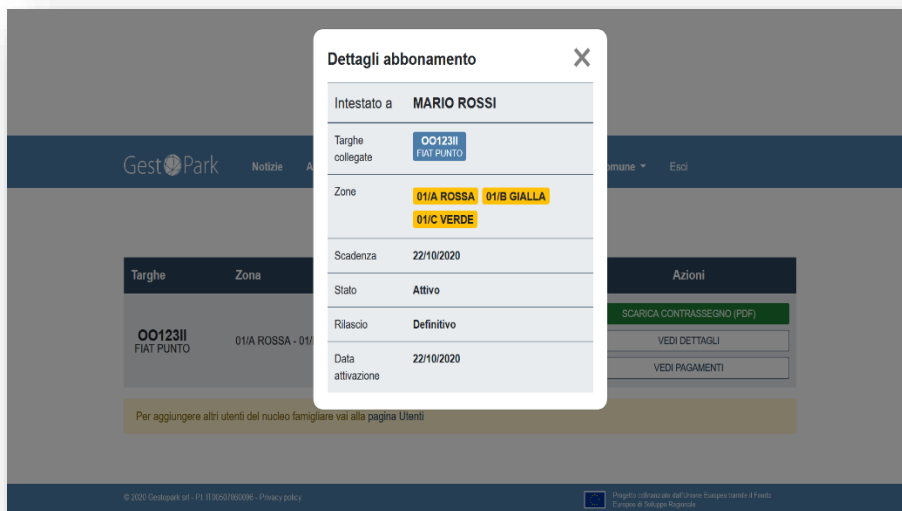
Gest Park Notizie A omune ▾ Esci

Targhe | Zona | Azioni

OO123II
FIAT PUNTO

01/A ROSSA - 01/

SCARICA CONTRASSEGNO (PDF)
VEDI DETTAGLI
VEDI PAGAMENTI

Per aggiungere altri utenti del nucleo famigliare vai alla pagina Utenti

Dettagli abbonamento ✕

| Intestato a | MARIO ROSSI |
|---|---|
| Targhe collegate | OO123II FIAT PUNTO |
| Zone | 01/A ROSSA 01/B GIALLA 01/C VERDE |
| Scadenza | 22/10/2020 |
| Stato | Attivo |
| Rilascio | Definitivo |
| Data attivazione | 22/10/2020 |

© 2020 Gestopark srl - P.I. IT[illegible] - Privacy policy

Progetto cofinanziato dall'Unione Europea tramite il Fondo Europeo di Sviluppo Regionale